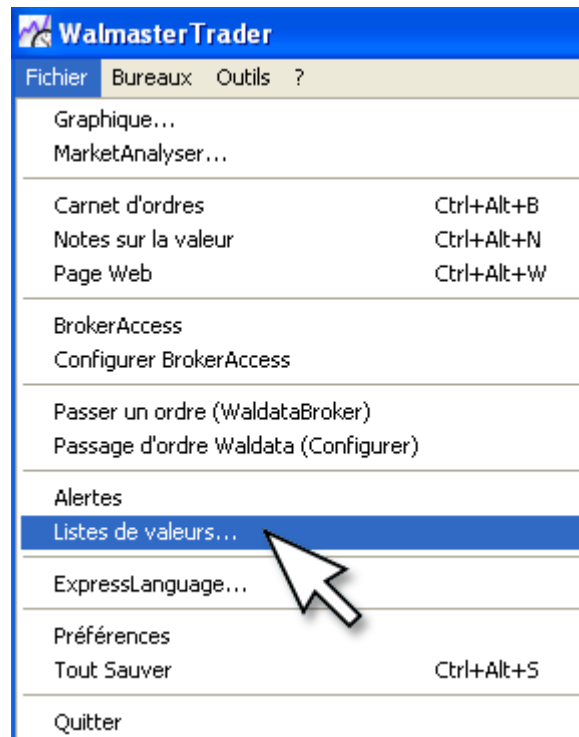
WalmasterTrader

Fichier Bureaux Outils ?

Graphique...
MarketAnalyser...

Carnet d'ordres Ctrl+Alt+B
Notes sur la valeur Ctrl+Alt+N
Page Web Ctrl+Alt+W

BrokerAccess
Configurer BrokerAccess

Passer un ordre (WaldataBroker)
Passage d'ordre Waldata (Configurer)

Alertes
Listes de valeurs...

ExpressLanguage...

Préférences
Tout Sauver Ctrl+Alt+S

Quitter